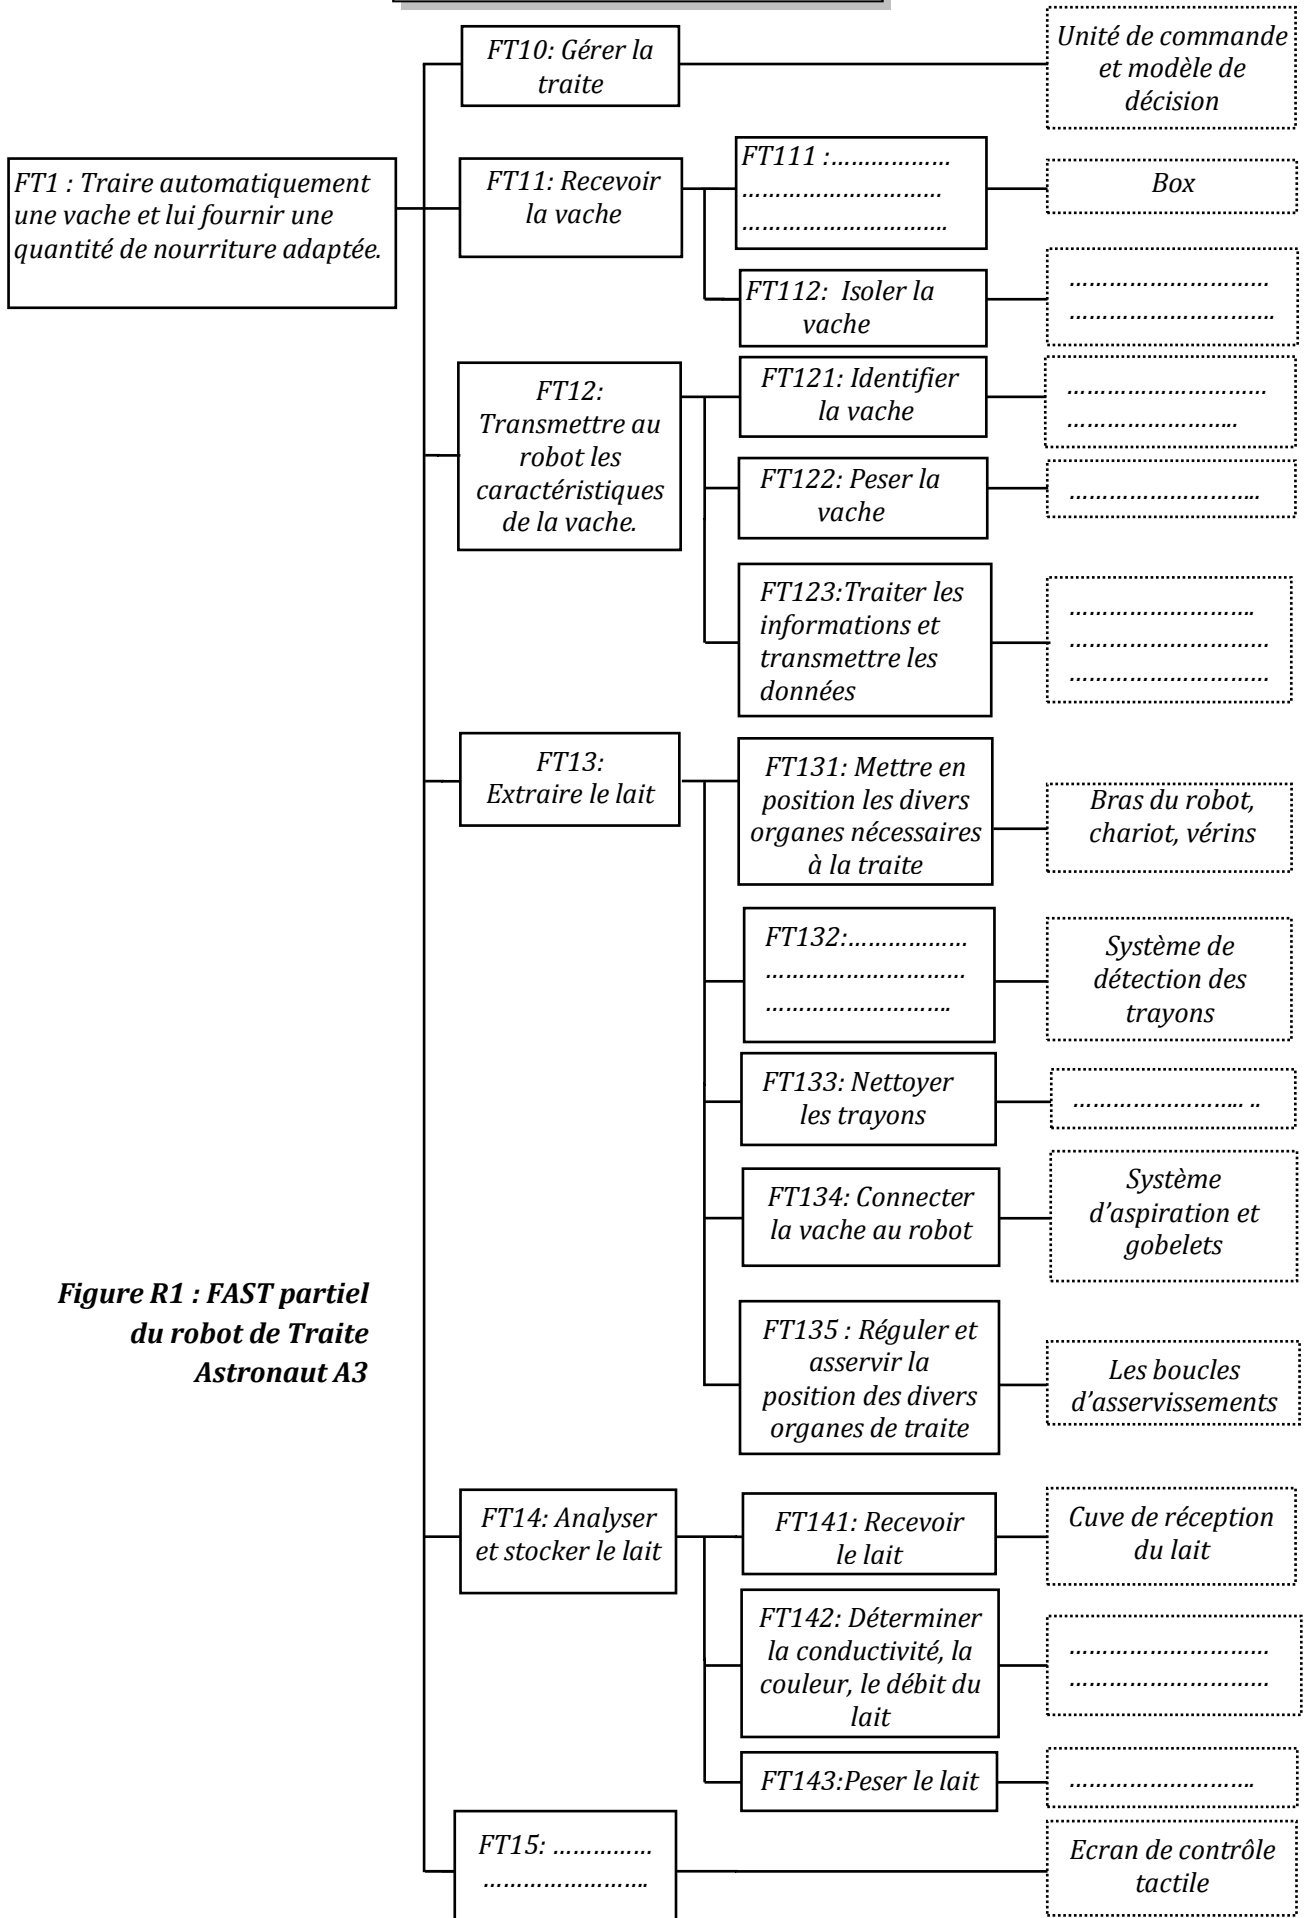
FT1 : Traire automatiquement une vache et lui fournir une quantité de nourriture adaptée.

FT10: Gérer la traite

Unité de commande et modèle de décision

FT11: Recevoir la vache

FT111 :………………
…………………………
…………………………

Box

FT112: Isoler la vache

…………………………
…………………………

FT12: Transmettre au robot les caractéristiques de la vache.

FT121: Identifier la vache

…………………………
…………………………

FT122: Peser la vache

…………………………

FT123:Traiter les informations et transmettre les données

…………………………
…………………………
…………………………

FT13: Extraire le lait

FT131: Mettre en position les divers organes nécessaires à la traite

Bras du robot, chariot, vérins

FT132:………………
…………………………
…………………………

Système de détection des trayons

FT133: Nettoyer les trayons

………………………. ..

FT134: Connecter la vache au robot

Système d'aspiration et gobelets

FT135 : Réguler et asservir la position des divers organes de traite

Les boucles d'asservissements

Figure R1 : FAST partiel du robot de Traite Astronaut A3

FT14: Analyser et stocker le lait

FT141: Recevoir le lait

Cuve de réception du lait

FT142: Déterminer la conductivité, la couleur, le débit du lait

…………………………
…………………………

FT143:Peser le lait

…………………………

FT15: ……………
…………………………

Ecran de contrôle tactile